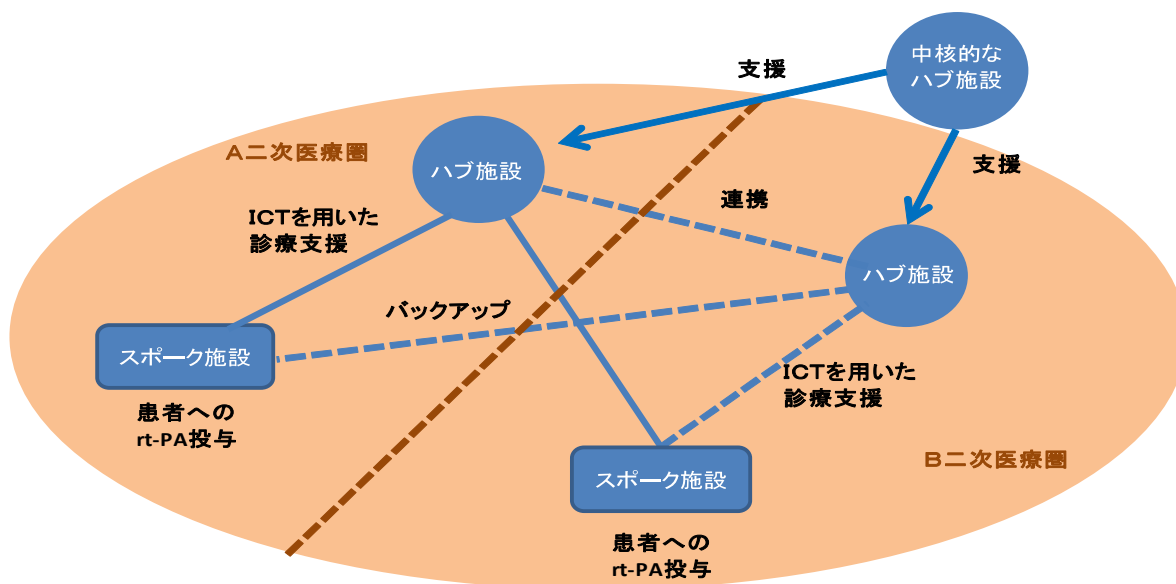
中核的なハブ施設

支援

支援

A二次医療圏

ハブ施設

連携

ICTを用いた診療支援

ハブ施設

バックアップ

スポーク施設

ICTを用いた診療支援

患者へのrt-PA投与

B二次医療圏

スポーク施設

患者へのrt-PA投与